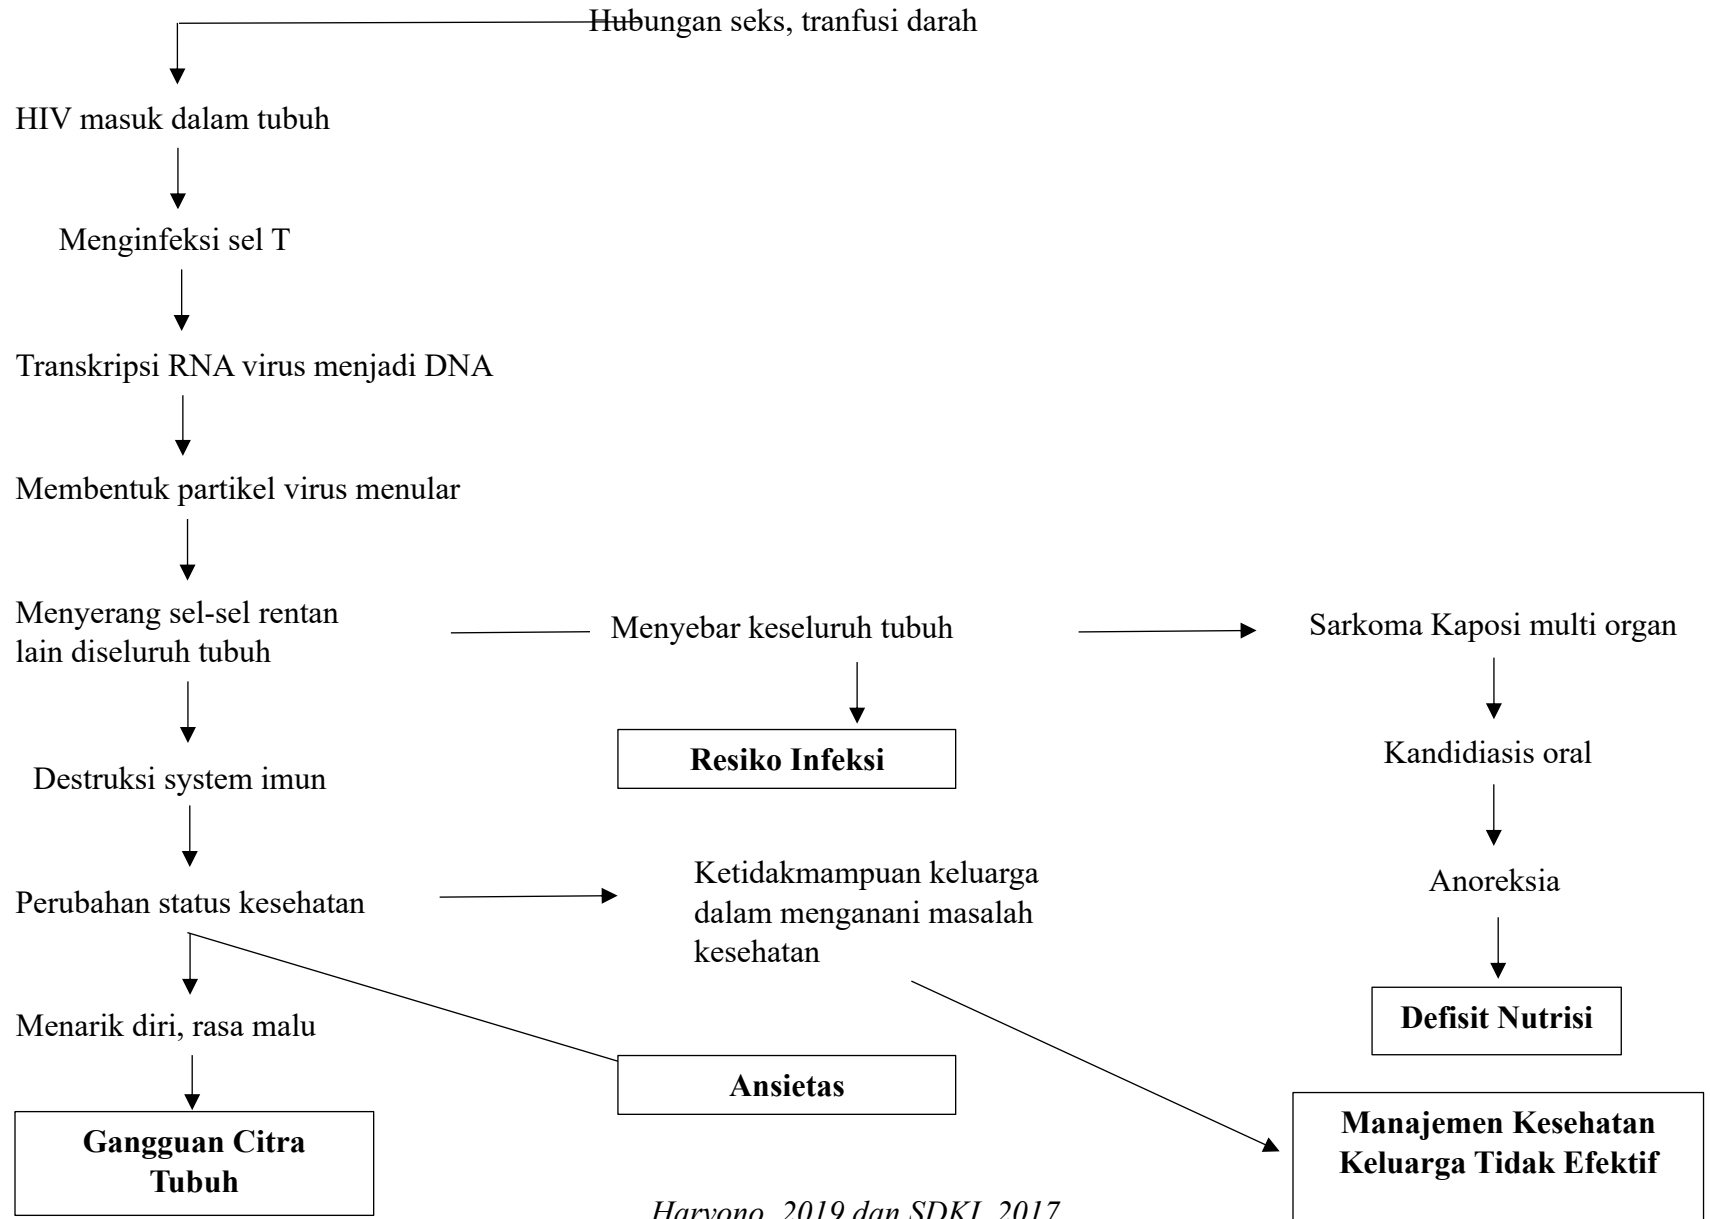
Hubungan seks, tranfusi darah

HIV masuk dalam tubuh

Menginfeksi sel T

Transkripsi RNA virus menjadi DNA

Membentuk partikel virus menular

Menyerang sel-sel rentan lain diseluruh tubuh

Menyebar keseluruh tubuh

Sarkoma Kaposi multi organ

Resiko Infeksi

Kandidiasis oral

Destruksi system imun

Anoreksia

Ketidakmampuan keluarga dalam menganani masalah kesehatan

Perubahan status kesehatan

Defisit Nutrisi

Menarik diri, rasa malu

Ansietas

Manajemen Kesehatan Keluarga Tidak Efektif

Gangguan Citra Tubuh

Haryono, 2019 dan SDKI, 2017